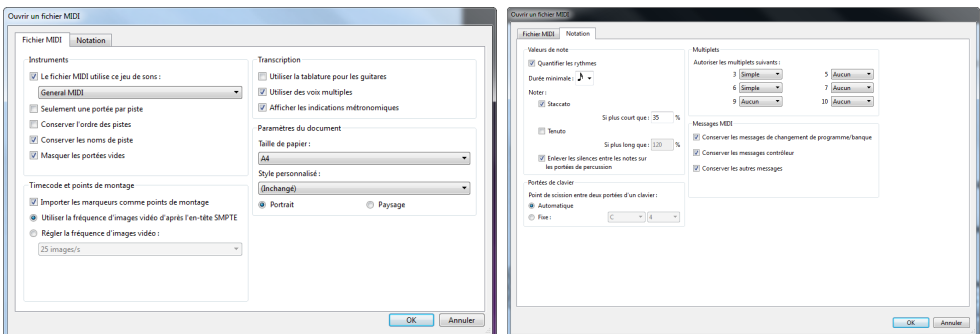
Ouvrir un fichier MIDI

Fichier MIDI | Notation

Instruments

Le fichier MIDI utilise ce jeu de sons :

General MIDI

Seulement une portée par piste

Conserver l'ordre des pistes

Conserver les noms de piste

Masquer les portées vides

Timecode et points de montage

Importer les marqueurs comme points de montage

Utiliser la fréquence d'images vidéo d'après l'en-tête SMPTE

Régler la fréquence d'images vidéo :

25 images/s

Transcription

Utiliser la tablature pour les guitares

Utiliser des voix multiples

Afficher les indications métronomiques

Paramètres du document

Taille de papier :

A4

Style personnalisé :

(Inchangé)

Portrait

Paysage

OK | Annuler

Ouvrir un fichier MIDI

Fichier MIDI | Notation

Valeurs de note

Quantifier les rythmes

Durée minimale :

Noter :

Staccato

Si plus court que : 35 %

Tenuto

Si plus long que : 120 %

Enlever les silences entre les notes sur les portées de percussion

Portées de clavier

Point de scission entre deux portées d'un clavier :

Automatique

Fixe : C 4

Multiplets

Autoriser les multiplets suivants :

| | | | |
|---|---|---|---|
| 3 | Simple | 5 | Aucun |
| 6 | Simple | 7 | Aucun |
| 9 | Aucun | 10 | Aucun |

Messages MIDI

Conserver les messages de changement de programme/banque

Conserver les messages contrôleur

Conserver les autres messages

OK | Annuler